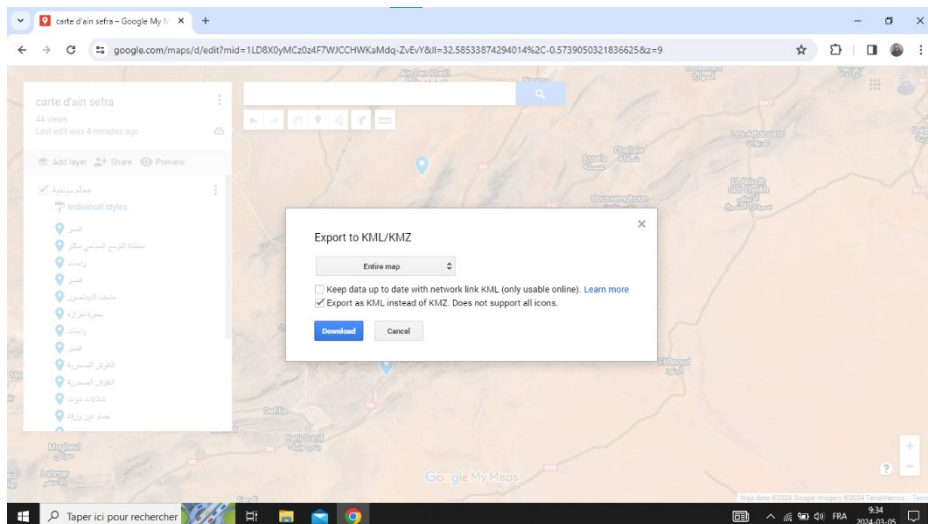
carte d'ain sefra – Google My M ×

google.com/maps/d/edit?mid=1LD8X0yMCz0z4F7WJCCHWKaMdq-ZvEvY&ll=32.58533874294014%2C-0.5739050321836625&z=9

carte d'ain sefra
44 views
Last edit was 4 minutes ago

Add layer Share Preview

معالم سياحية
Individual styles

قصر
منطقة التوسع السياحي مكان
واحات
قصر
متحف الديناصور
بحيرة مزارة
واحات
قصر
النقوش الصخرية
النقوش الصخرية
شلالات تيوت
حمام عين ورقة

Export to KML/KMZ

Entire map

Keep data up to date with network link KML (only usable online). Learn more
Export as KML instead of KMZ. Does not support all icons.

Download Cancel

Google My Maps

Taper ici pour rechercher

FRA 9:34 2024-03-05